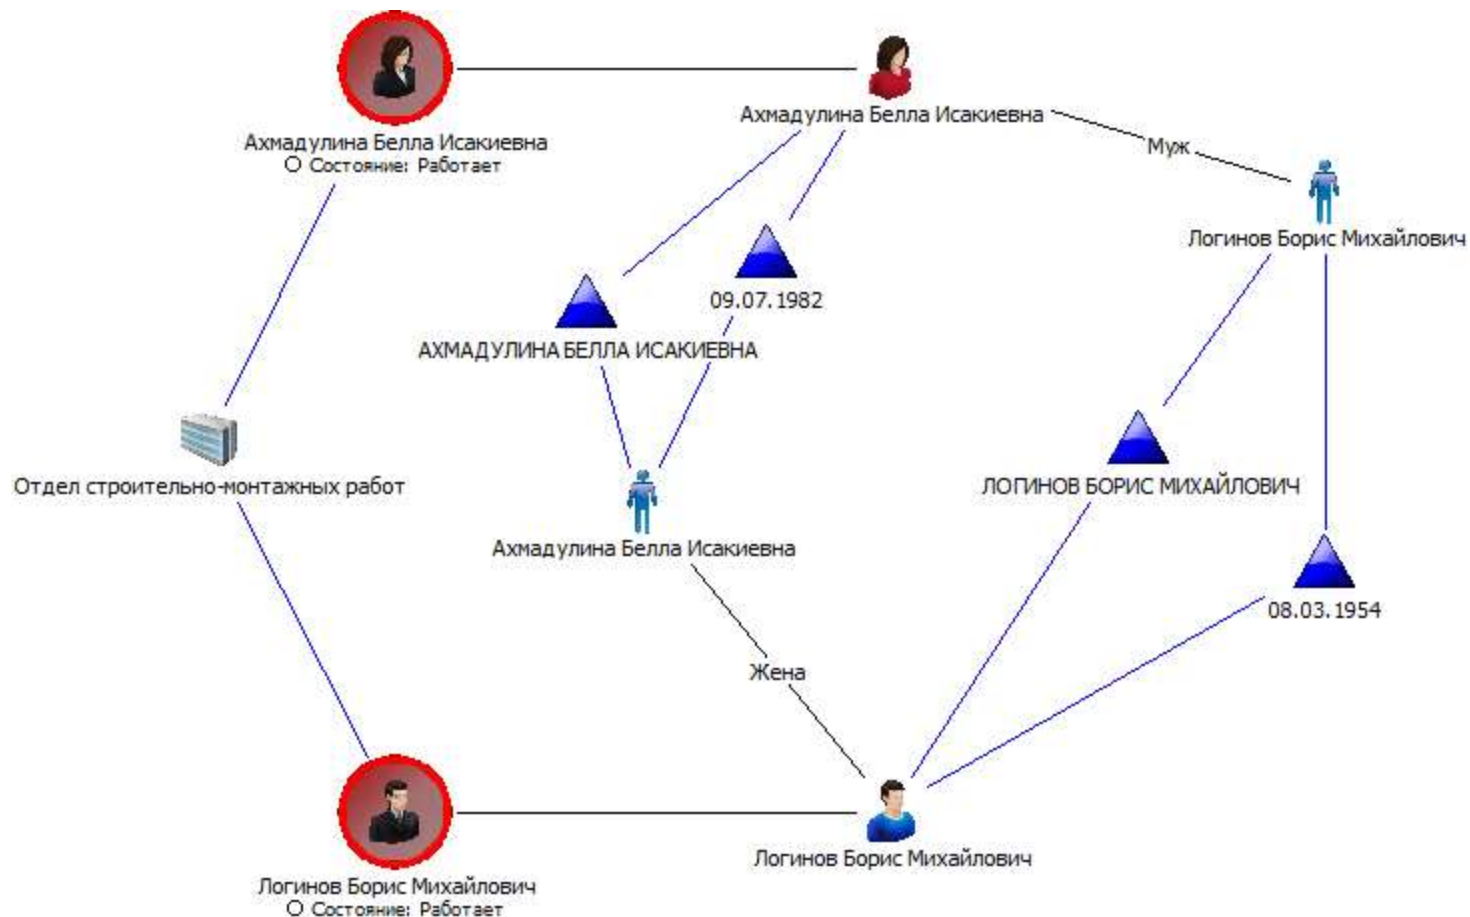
Ахмадулина Белла Исакиевна
Состояние: Работает

Ахмадулина Белла Исакиевна

Муж

Логинов Борис Михайлович

09.07.1982

АХМАДУЛИНА БЕЛЛА ИСАКИЕВНА

Отдел строительно-монтажных работ

Ахмадулина Белла Исакиевна

ЛОГИНОВ БОРИС МИХАЙЛОВИЧ

08.03.1954

Жена

Логинов Борис Михайлович

Логинов Борис Михайлович
Состояние: Работает